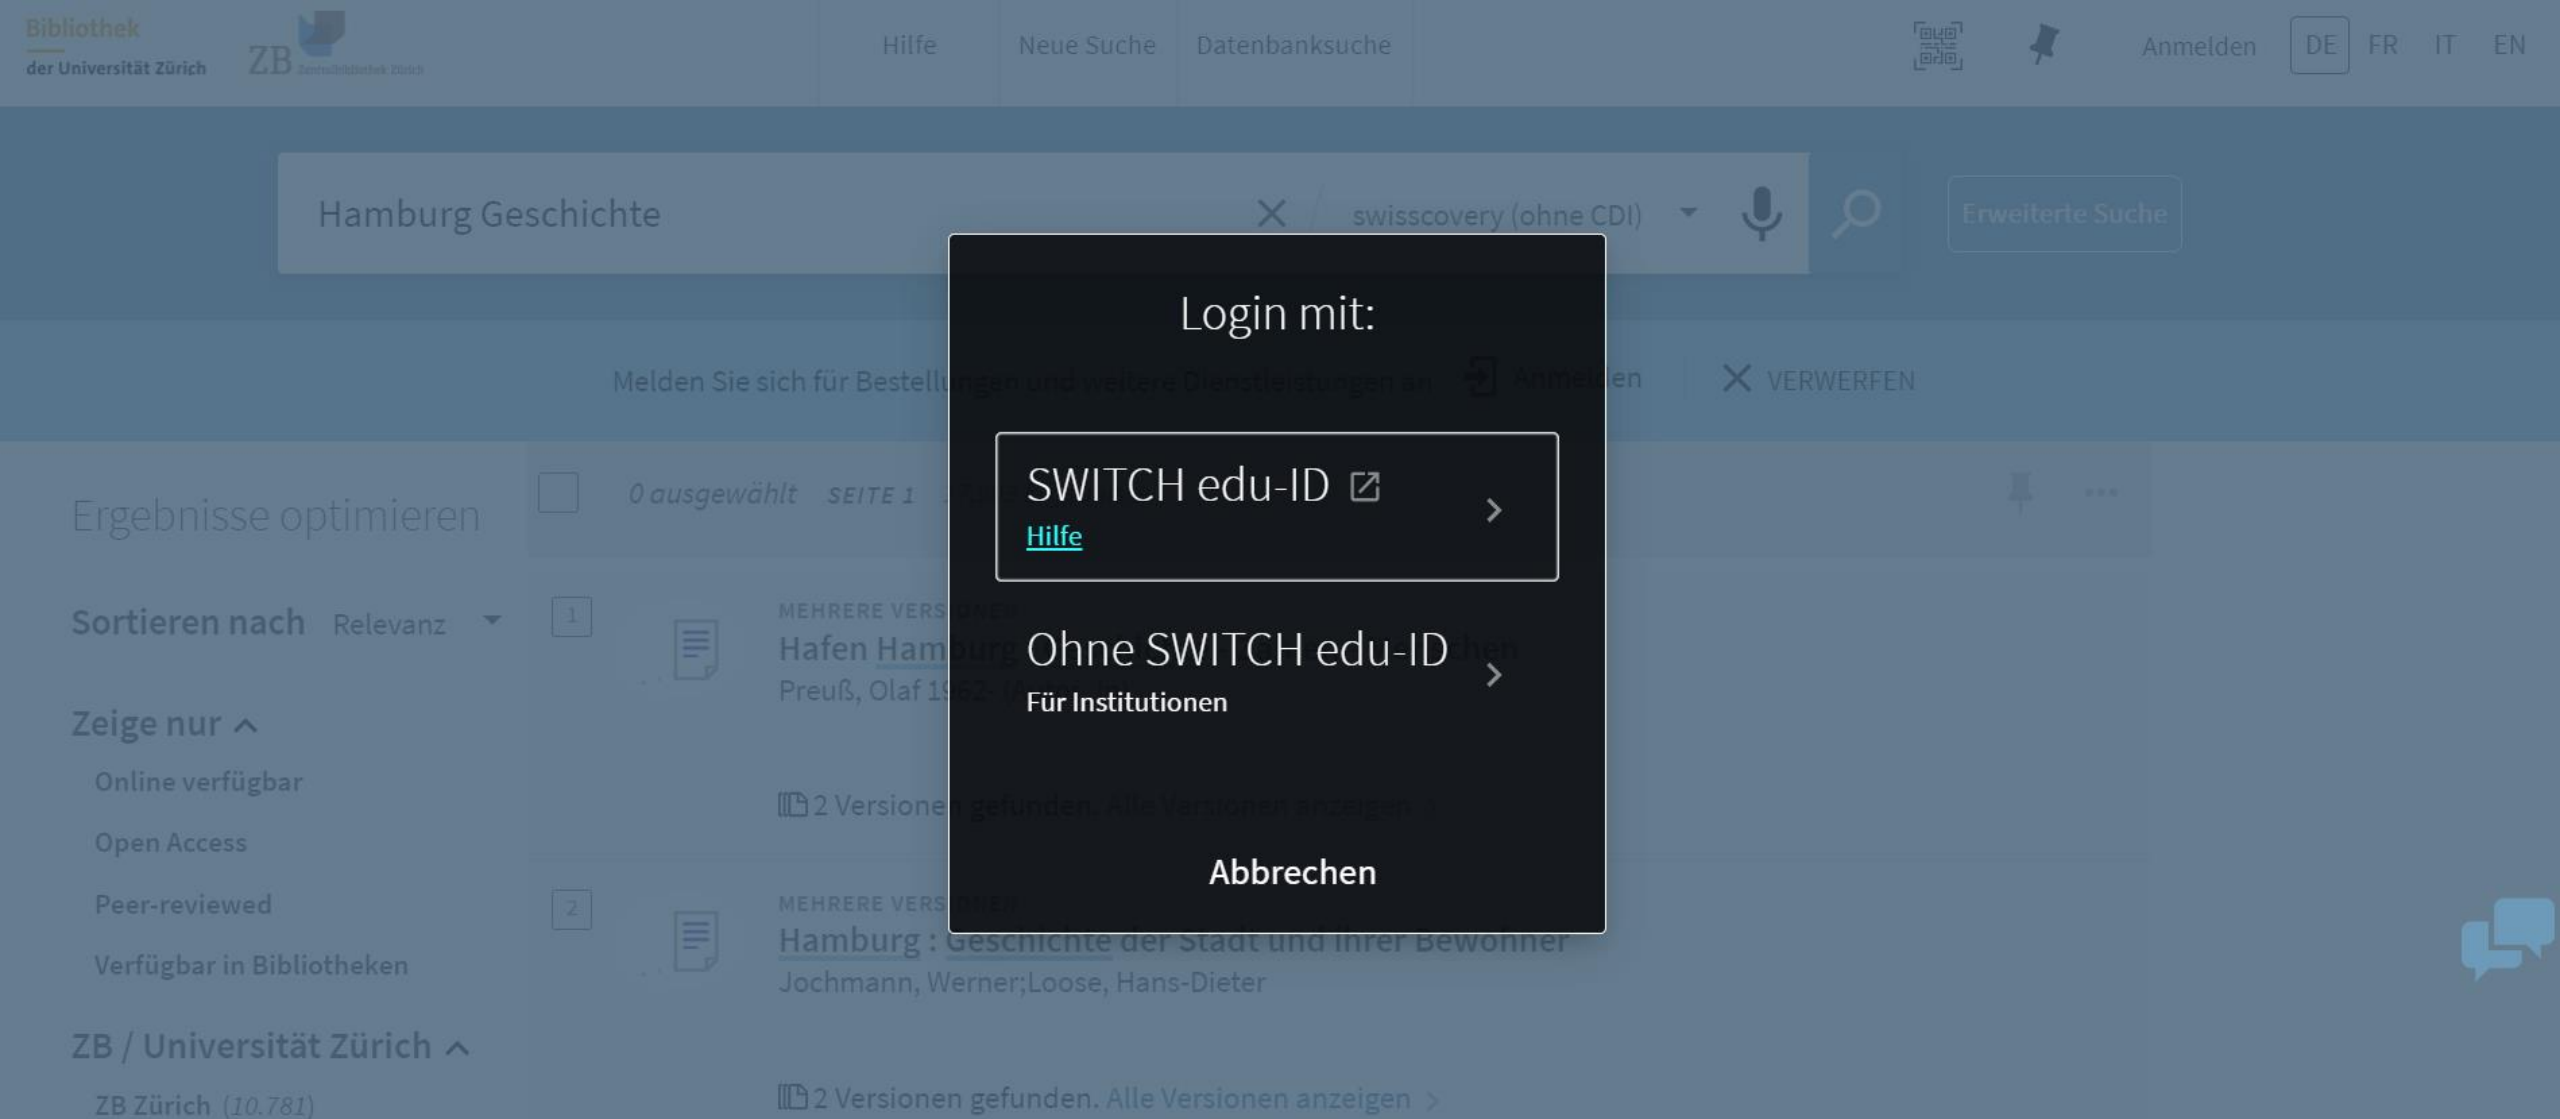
Bibliothek der Universität Zürich

ZB Zentralbibliothek Zürich

Hilfe Neue Suche Datenbanksuche

Anmelden DE FR IT EN

Hamburg Geschichte

swisscovery (ohne CDI)

Erweiterte Suche

Melden Sie sich für Bestellungen und weitere Dienstleistungen an Anmelden VERWERFEN

Ergebnisse optimieren

0 ausgewählt SEITE 1

Sortieren nach Relevanz

Zeige nur

Online verfügbar

Open Access

Peer-reviewed

Verfügbar in Bibliotheken

ZB / Universität Zürich

ZB Zürich (10.781)

1

MEHRERE VERSIONEN

Hafen Hamburg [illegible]

Preuß, Olaf 1962- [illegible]

2 Versionen gefunden. Alle Versionen anzeigen

2

MEHRERE VERSIONEN

Hamburg : Geschichte der Stadt und ihrer Bewohner

Jochmann, Werner;Loose, Hans-Dieter

2 Versionen gefunden. Alle Versionen anzeigen

Login mit:

SWITCH edu-ID

Hilfe

Ohne SWITCH edu-ID

Für Institutionen

Abbrechen